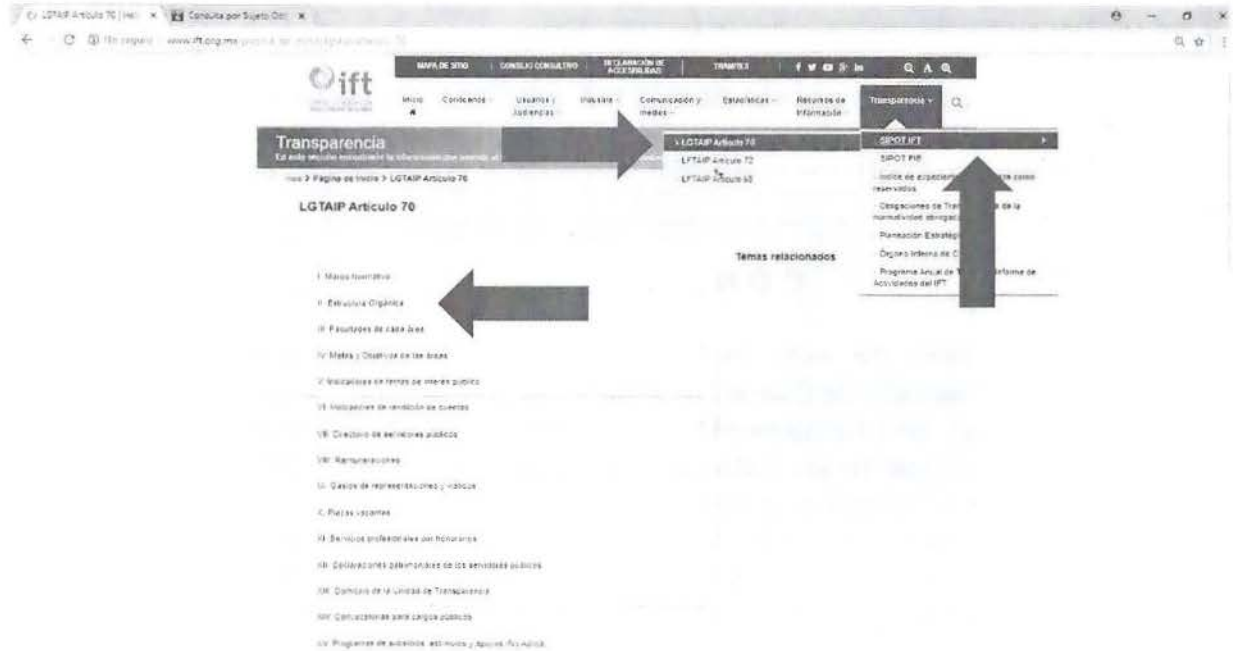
LGTAIP Artículo 70 | Ift × Consulta por Sujeto Obl ×

www.ift.org.mx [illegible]

ift

MAPA DE SITIO | CONSEJO CONSULTIVO | DECLARACIÓN DE ACCESIBILIDAD | TRÁMITES

Inicio | Conócenos | Usuarios y Audiencias | Industria | Comunicación y medios | Estadísticas | Recursos de Información | Transparencia

Transparencia

En esta sección encontrarás la información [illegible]

Inicio > Página de Inicio > LGTAIP Artículo 70

LGTAIP Artículo 70

> LGTAIP Artículo 70

LFTAIP Artículo 72

LFTAIP Artículo 68

SIPOT IFT

SIPOT PIF

Índice de expedientes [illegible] reservados

Obligaciones de Tra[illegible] de la normatividad abrogad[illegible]

Planeación Estratégi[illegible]

Órgano Interno de C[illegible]

Programa Anual de T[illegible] Informe de Actividades del IFT

Temas relacionados

I. Marco Normativo

II. Estructura Orgánica

III. Facultades de cada área

IV. Metas y Objetivos de las áreas

V. Indicadores de temas de interés público

VI. Indicadores de rendición de cuentas

VII. Directorio de servidores públicos

VIII. Remuneraciones

IX. Gastos de representaciones y viáticos

X. Plazas vacantes

XI. Servicios profesionales por honorarios

XII. Declaraciones patrimoniales de los servidores públicos

XIII. Domicilio de la Unidad de Transparencia

XIV. Convocatorias para cargos públicos

XV. Programas de subsidios, estímulos y apoyos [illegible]